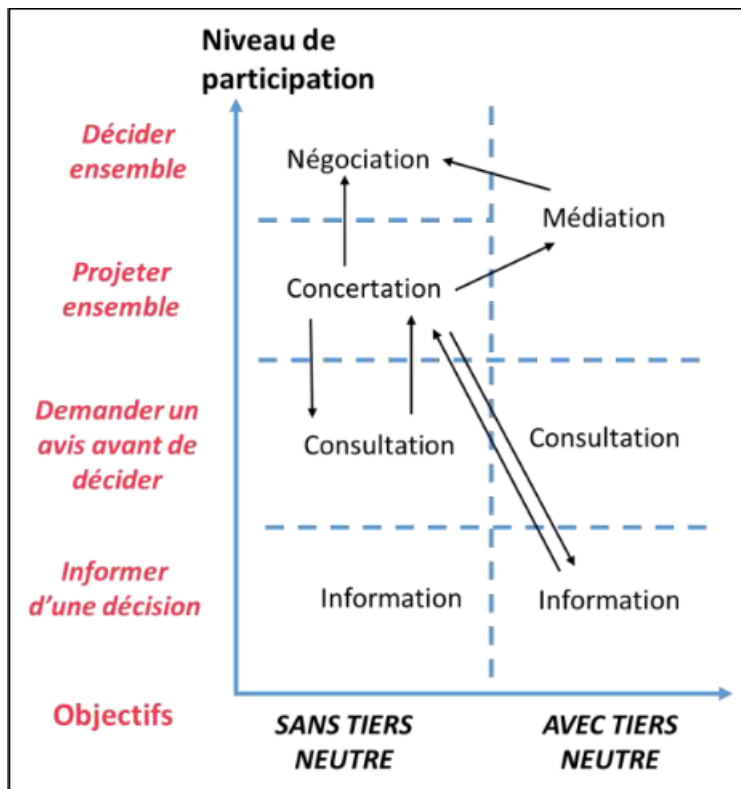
Niveau de participation

Décider ensemble

Négociation

Médiation

Projeter ensemble

Concertation

Demander un avis avant de décider

Consultation

Consultation

Informer d'une décision

Information

Information

Objectifs

SANS TIERS NEUTRE

AVEC TIERS NEUTRE